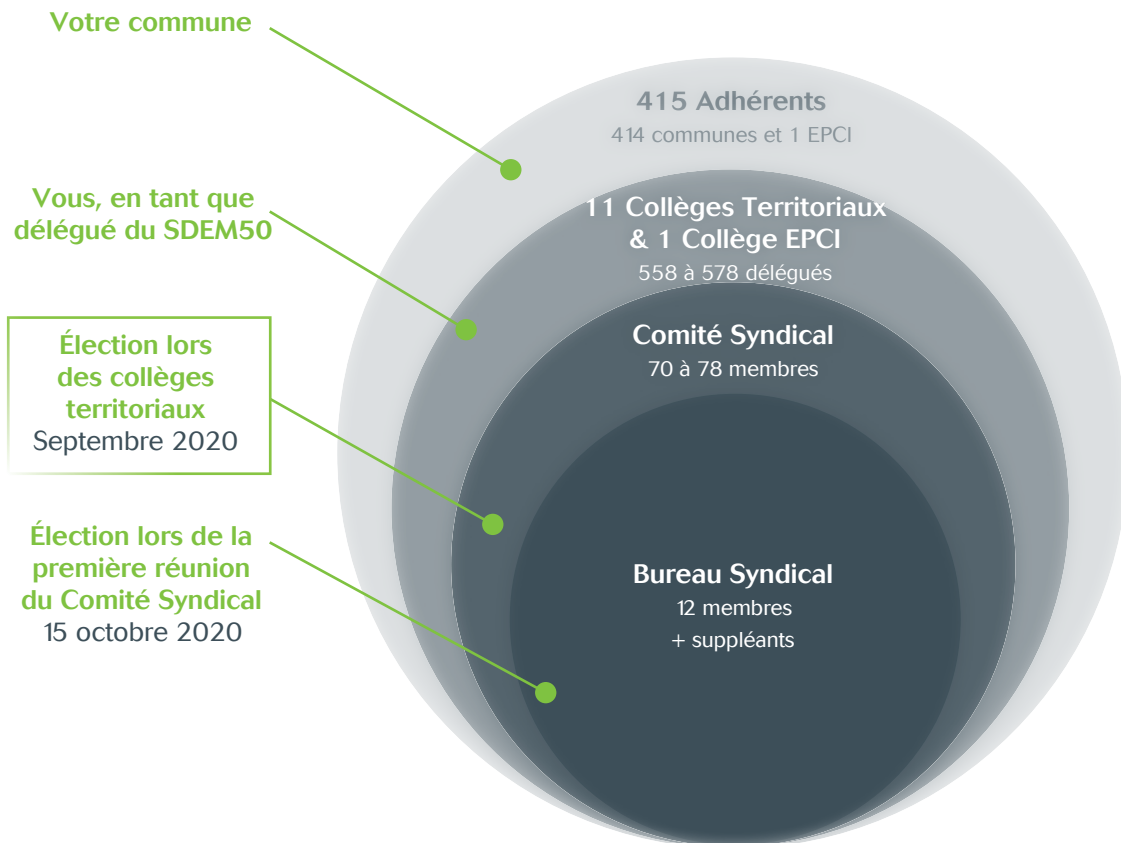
Votre commune

Vous, en tant que délégué du SDEM50

Élection lors des collèges territoriaux
Septembre 2020

Élection lors de la première réunion du Comité Syndical
15 octobre 2020

415 Adhérents
414 communes et 1 EPCI

11 Collèges Territoriaux & 1 Collège EPCI
558 à 578 délégués

Comité Syndical
70 à 78 membres

Bureau Syndical
12 membres
+ suppléants